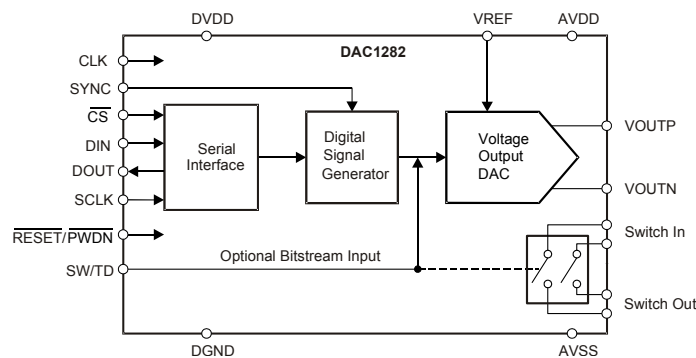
DVDD

VREF

AVDD

DAC1282

CLK

SYNC

$\overline{CS}$

DIN

DOUT

SCLK

$\overline{RESET}/\overline{PWDN}$

SW/TD

Serial Interface

Digital Signal Generator

Voltage Output DAC

VOUTP

VOUTN

Switch In

Switch Out

Optional Bitstream Input

DGND

AVSS